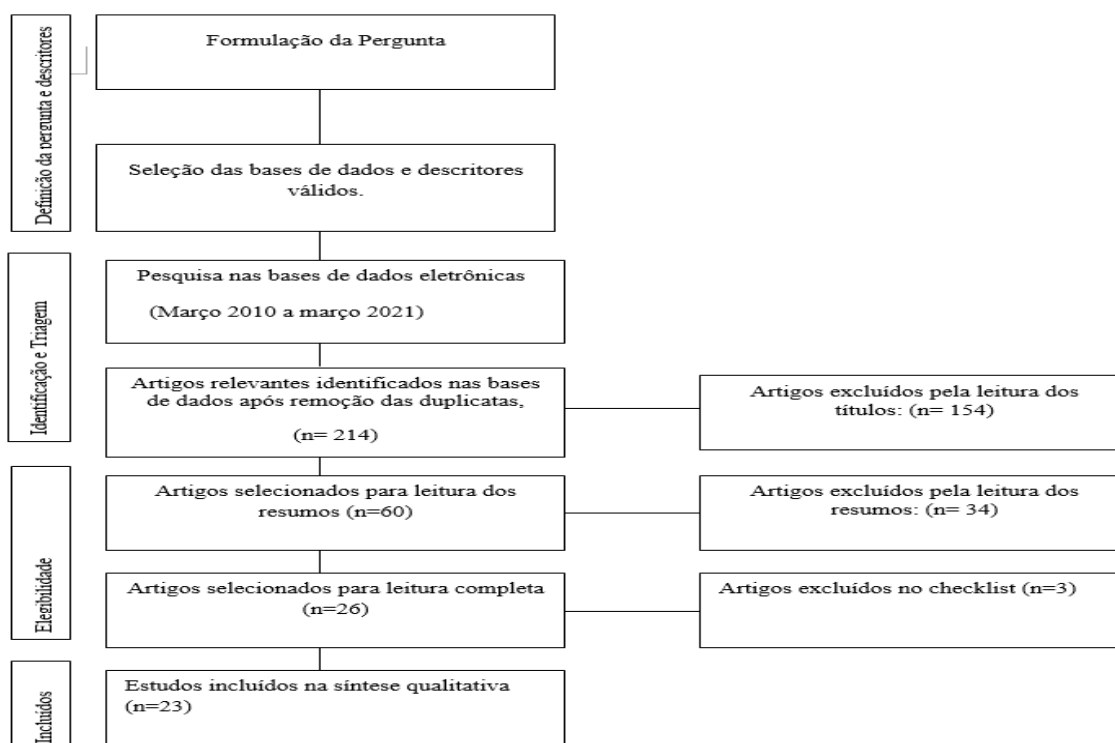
Definição da pergunta e descritores

Formulação da Pergunta

Seleção das bases de dados e descritores válidos.

Identificação e Triagem

Pesquisa nas bases de dados eletrônicas

(Março 2010 a março 2021)

Artigos relevantes identificados nas bases de dados após remoção das duplicatas,

(n= 214)

Artigos excluídos pela leitura dos títulos: (n= 154)

Elegibilidade

Artigos selecionados para leitura dos resumos (n=60)

Artigos excluídos pela leitura dos resumos: (n= 34)

Artigos selecionados para leitura completa (n=26)

Artigos excluídos no checklist (n=3)

Incluídos

Estudos incluídos na síntese qualitativa (n=23)